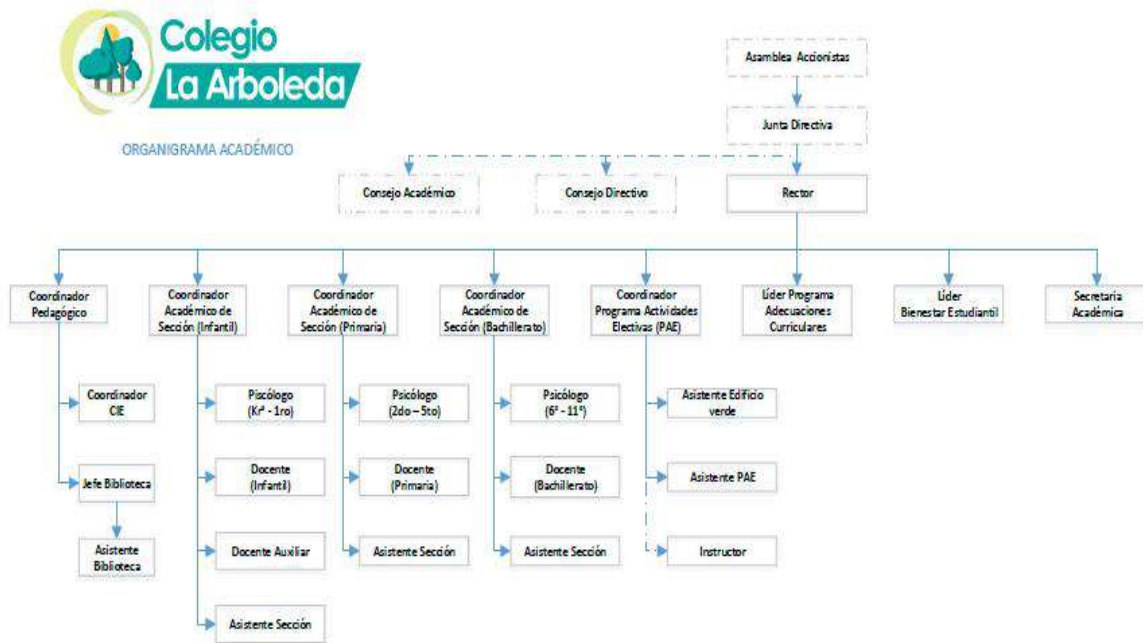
Colegio
La Arboleda

ORGANIGRAMA ACADÉMICO

Asamblea Accionistas

Junta Directiva

Consejo Académico

Consejo Directivo

Rector

Coordinador Pedagógico

Coordinador Académico de Sección (Infantil)

Coordinador Académico de Sección (Primaria)

Coordinador Académico de Sección (Bachillerato)

Coordinador Programa Actividades Electivas (PAE)

Líder Programa Adecuaciones Curriculares

Líder Bienestar Estudiantil

Secretaria Académica

Coordinador CIE

Jefe Biblioteca

Asistente Biblioteca

Psicólogo (Krª - 1ro)

Docente (Infantil)

Docente Auxiliar

Asistente Sección

Psicólogo (2do – 5to)

Docente (Primaria)

Asistente Sección

Psicólogo (6º - 11º)

Docente (Bachillerato)

Asistente Sección

Asistente Edificio verde

Asistente PAE

Instructor